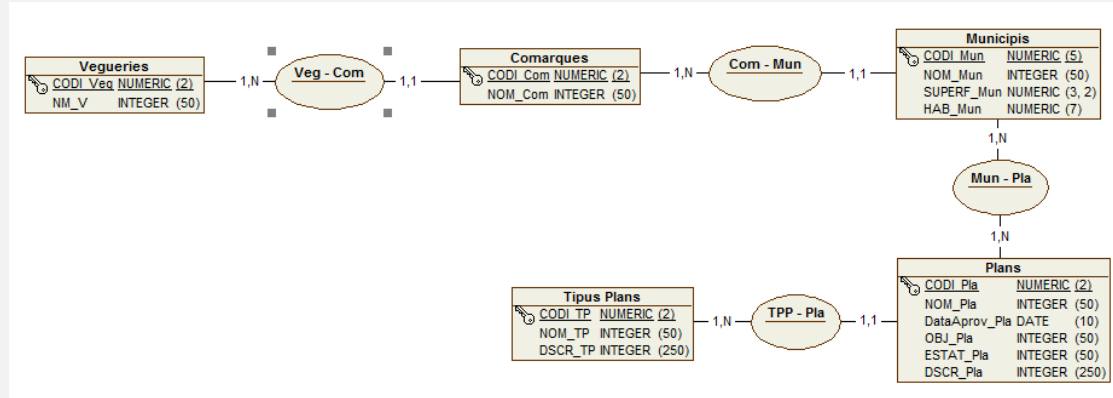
Vegueries

| | |
|---|---|
| CODI_Veg | NUMERIC (2) |
| NM_V | INTEGER (50) |

1,N

Veg - Com

1,1

Comarques

| | |
|---|---|
| CODI_Com | NUMERIC (2) |
| NOM_Com | INTEGER (50) |

1,N

Com - Mun

1,1

Municipis

| | |
|---|---|
| CODI_Mun | NUMERIC (5) |
| NOM_Mun | INTEGER (50) |
| SUPERF_Mun | NUMERIC (3, 2) |
| HAB_Mun | NUMERIC (7) |

1,N

Mun - Pla

1,N

Plans

| | |
|---|---|
| CODI_Pla | NUMERIC (2) |
| NOM_Pla | INTEGER (50) |
| DataAprov_Pla | DATE (10) |
| OBJ_Pla | INTEGER (50) |
| ESTAT_Pla | INTEGER (50) |
| DSCR_Pla | INTEGER (250) |

1,1

TPP - Pla

1,N

Tipus Plans

| | |
|---|---|
| CODI_TP | NUMERIC (2) |
| NOM_TP | INTEGER (50) |
| DSCR_TP | INTEGER (250) |